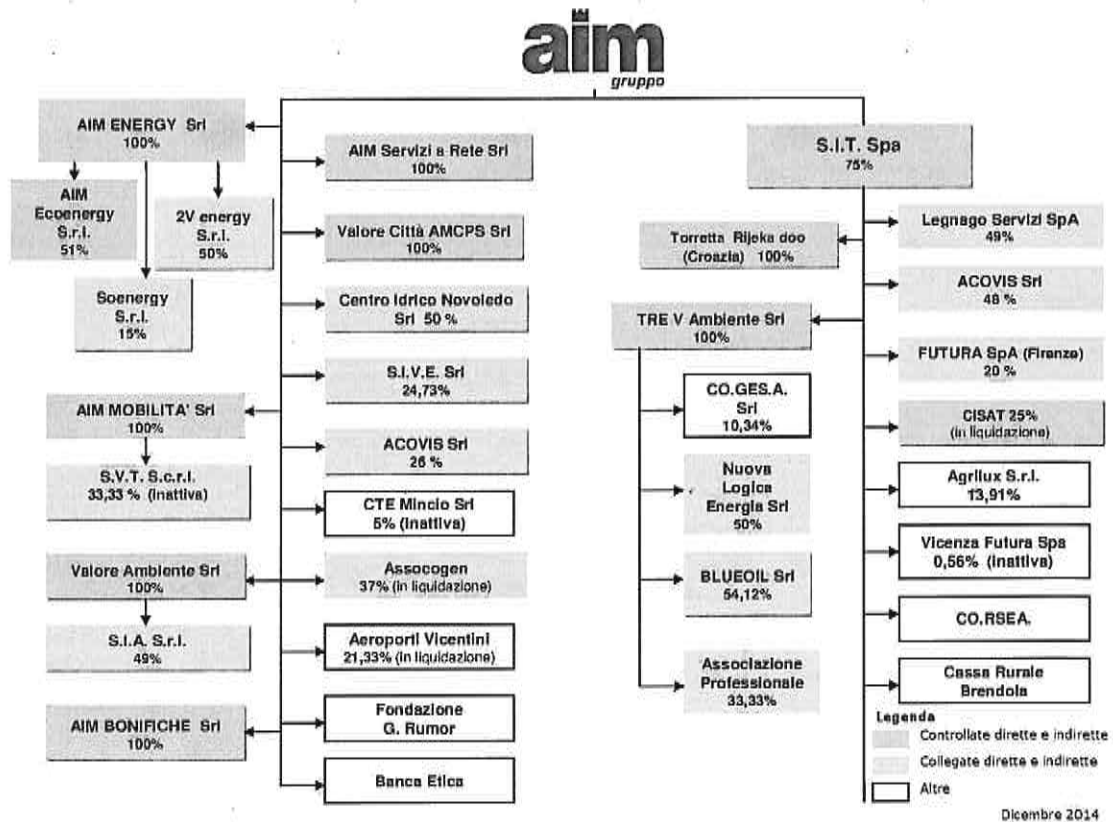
aim
gruppo

AIM ENERGY Srl
100%

AIM Ecoenergy S.r.l.
51%

2V energy S.r.l.
50%

Soenergy S.r.l.
15%

AIM MOBILITA' Srl
100%

S.V.T. S.c.r.l.
33,33 % (inattiva)

Valore Ambiente Srl
100%

S.I.A. S.r.l.
49%

AIM BONIFICHE Srl
100%

AIM Servizi a Rete Srl
100%

Valore Città AMCPS Srl
100%

Centro Idrico Novoledo Srl 50 %

S.I.V.E. Srl
24,73%

ACOVIS Srl
26 %

CTE Mincio Srl
5% (inattiva)

Assocogen
37% (in liquidazione)

Aeroporti Vicentini
21,33% (in liquidazione)

Fondazione G. Rumor

Banca Etica

S.I.T. Spa
75%

Torretta Rijeka doo (Croazia) 100%

TRE V Ambiente Srl
100%

CO.GES.A. Srl
10,34%

Nuova Logica Energia Srl
50%

BLUEOIL Srl
54,12%

Associazione Professionale
33,33%

Legnago Servizi SpA
49%

ACOVIS Srl
48 %

FUTURA SpA (Firenze)
20 %

CISAT 25%
(in liquidazione)

Agrilux S.r.l.
13,91%

Vicenza Futura Spa
0,56% (inattiva)

CO.RSEA.

Cassa Rurale Brendola

Legenda
Controllate dirette e indirette
Collegate dirette e indirette
Altre

Dicembre 2014